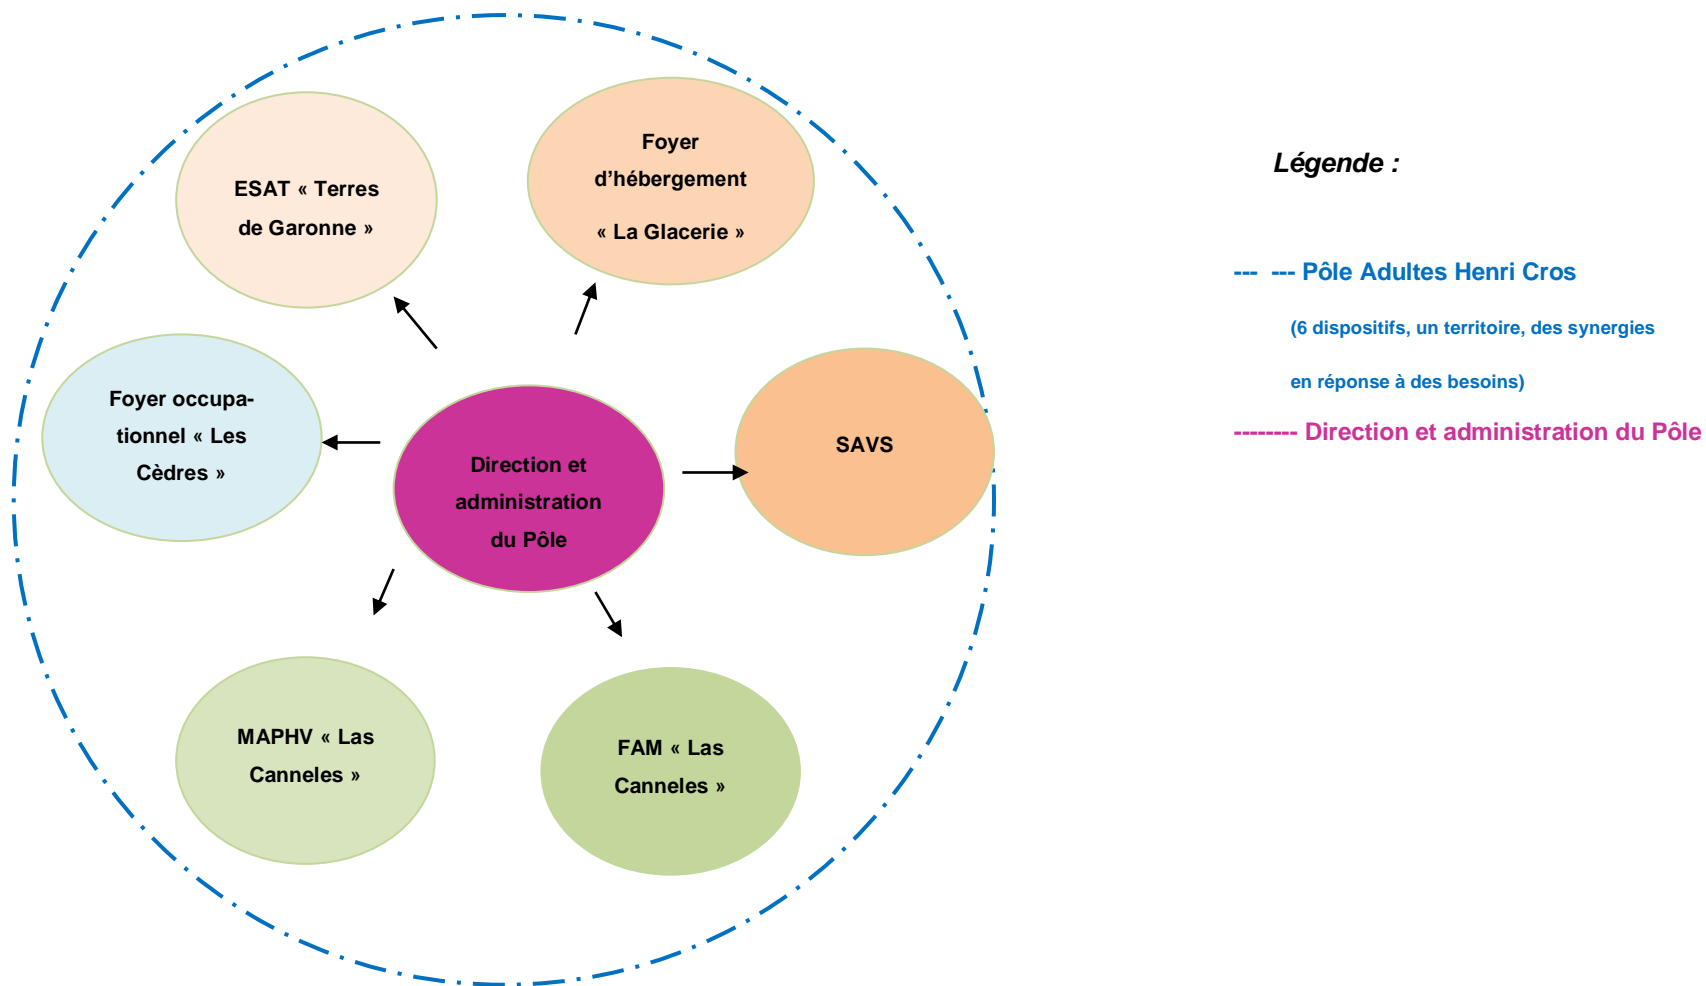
ESAT « Terres de Garonne »

Foyer d'hébergement « La Glacerie »

Foyer occupationnel « Les Cèdres »

Direction et administration du Pôle

SAVS

MAPHV « Las Canneles »

FAM « Las Canneles »

Légende :

--- --- Pôle Adultes Henri Cros

(6 dispositifs, un territoire, des synergies en réponse à des besoins)

-------- Direction et administration du Pôle